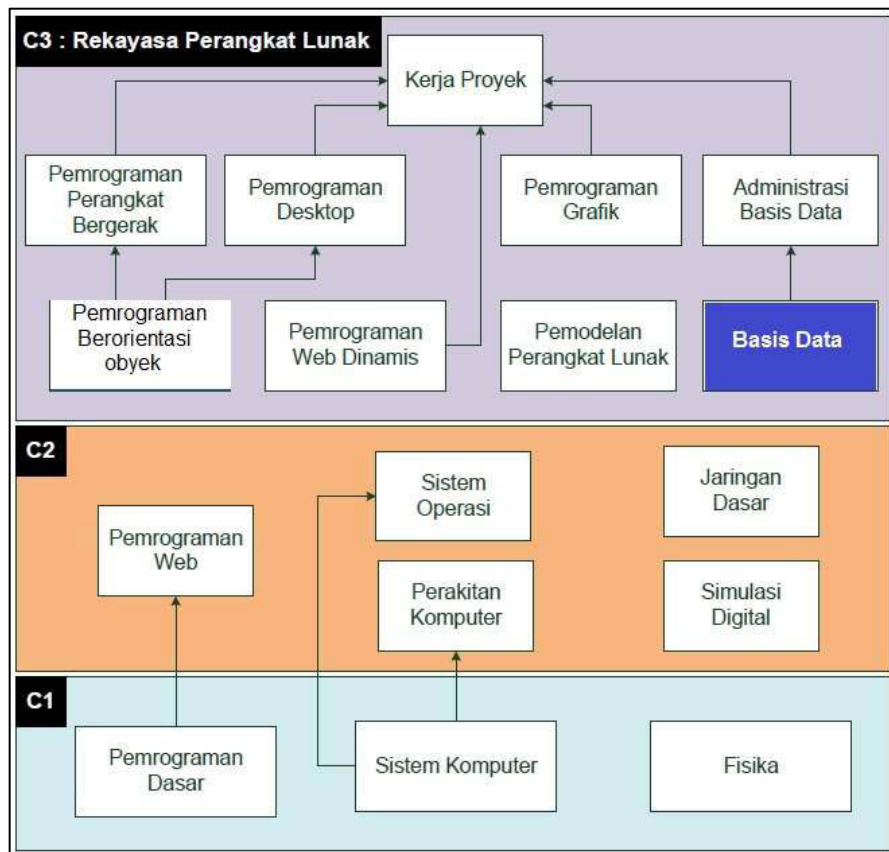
C3 : Rekayasa Perangkat Lunak

Kerja Proyek

Pemrograman Perangkat Bergerak

Pemrograman Desktop

Pemrograman Grafik

Administrasi Basis Data

Pemrograman Berorientasi obyek

Pemrograman Web Dinamis

Pemodelan Perangkat Lunak

Basis Data

C2

Sistem Operasi

Jaringan Dasar

Pemrograman Web

Perakitan Komputer

Simulasi Digital

C1

Pemrograman Dasar

Sistem Komputer

Fisika